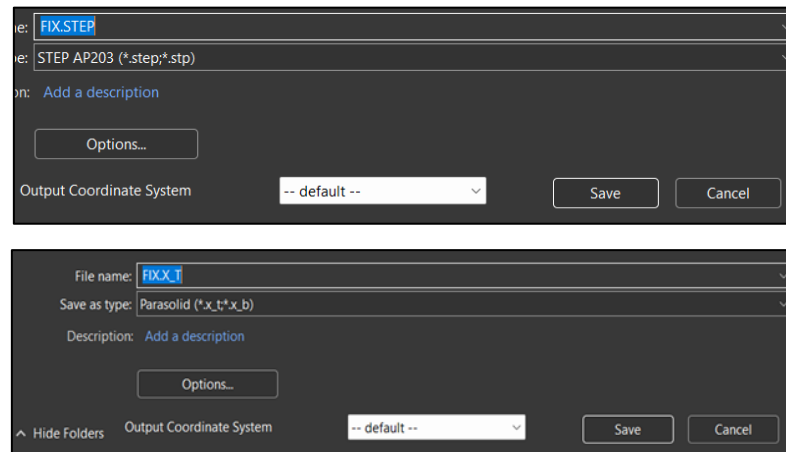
ne: FIX.STEP
pe: STEP AP203 (*.step;*.stp)
on: Add a description

Options...

Output Coordinate System -- default -- Save Cancel

File name: FIX.X_T
Save as type: Parasolid (*.x_t;*.x_b)
Description: Add a description

Options...

Hide Folders Output Coordinate System -- default -- Save Cancel